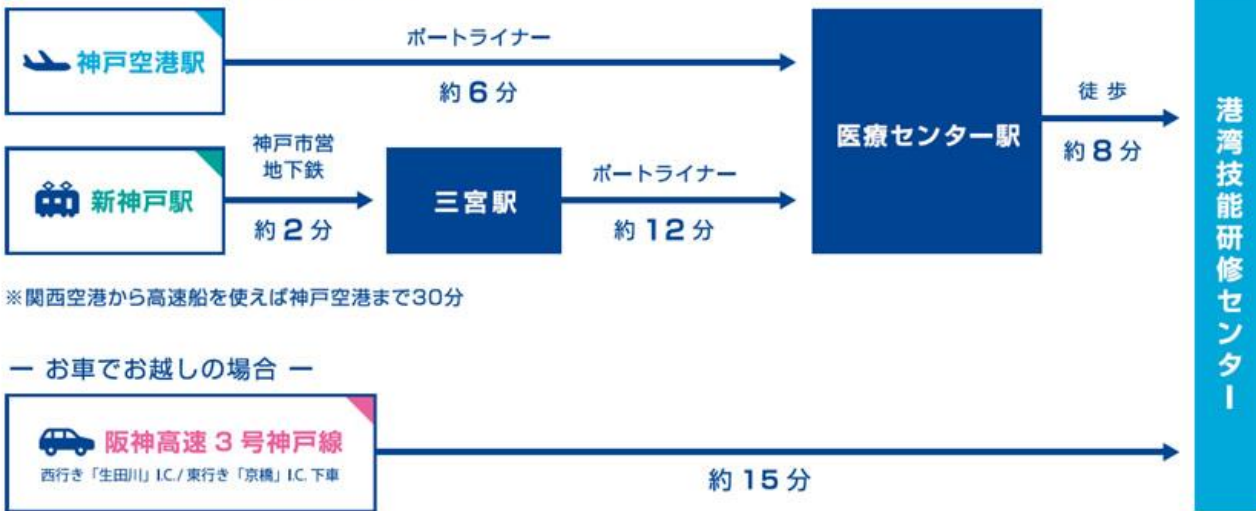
神戸空港駅

ポートライナー

約 6 分

医療センター駅

徒歩

約 8 分

港湾技能研修センター

新神戸駅

神戸市営地下鉄

約 2 分

三宮駅

ポートライナー

約 12 分

※関西空港から高速船を使えば神戸空港まで30分

ー お車でお越しの場合 ー

阪神高速 3 号神戸線

西行き「生田川」I.C. / 東行き「京橋」I.C. 下車

約 15 分